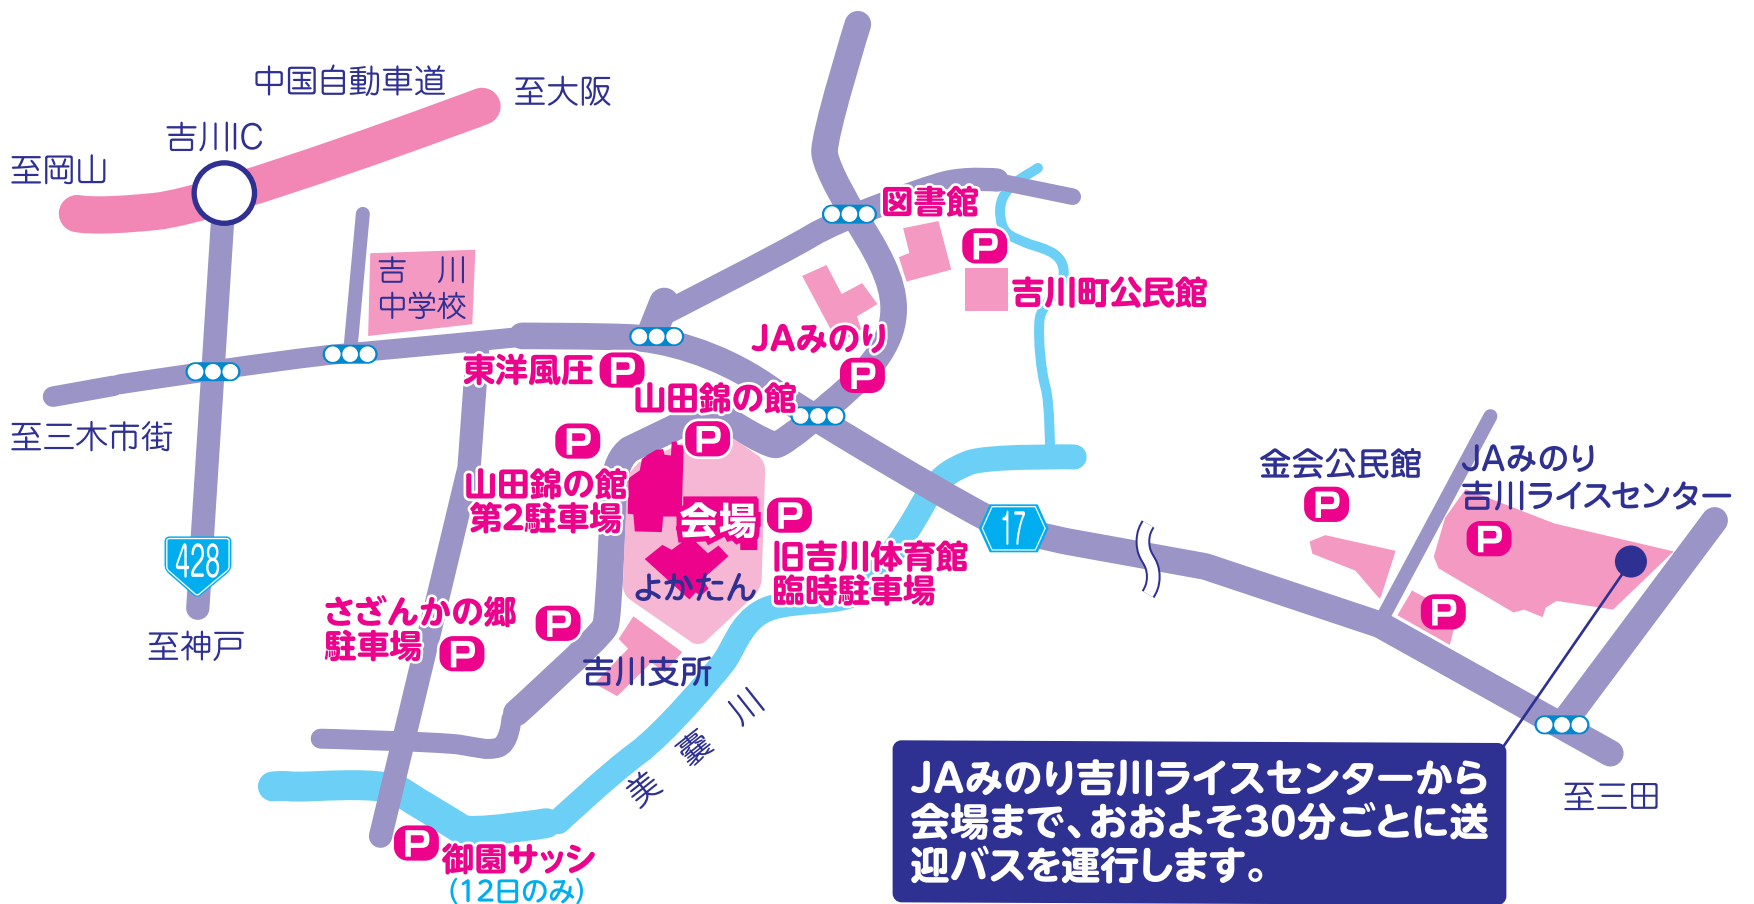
中国自動車道
至大阪
吉川IC
至岡山
吉 川
中学校
図書館
P
吉川町公民館
JAみのり
P
東洋風圧 P
山田錦の館
P
P
至三木市街
山田錦の館
第2駐車場
会場 P
よかたん
旧吉川体育館
臨時駐車場
17
428
至神戸
さざんかの郷
駐車場 P
P
吉川支所
美嚢川
P 御園サッシ
(12日のみ)
金会公民館
P
JAみのり
吉川ライスセンター
P
P
至三田
JAみのり吉川ライスセンターから会場まで、おおよそ30分ごとに送迎バスを運行します。